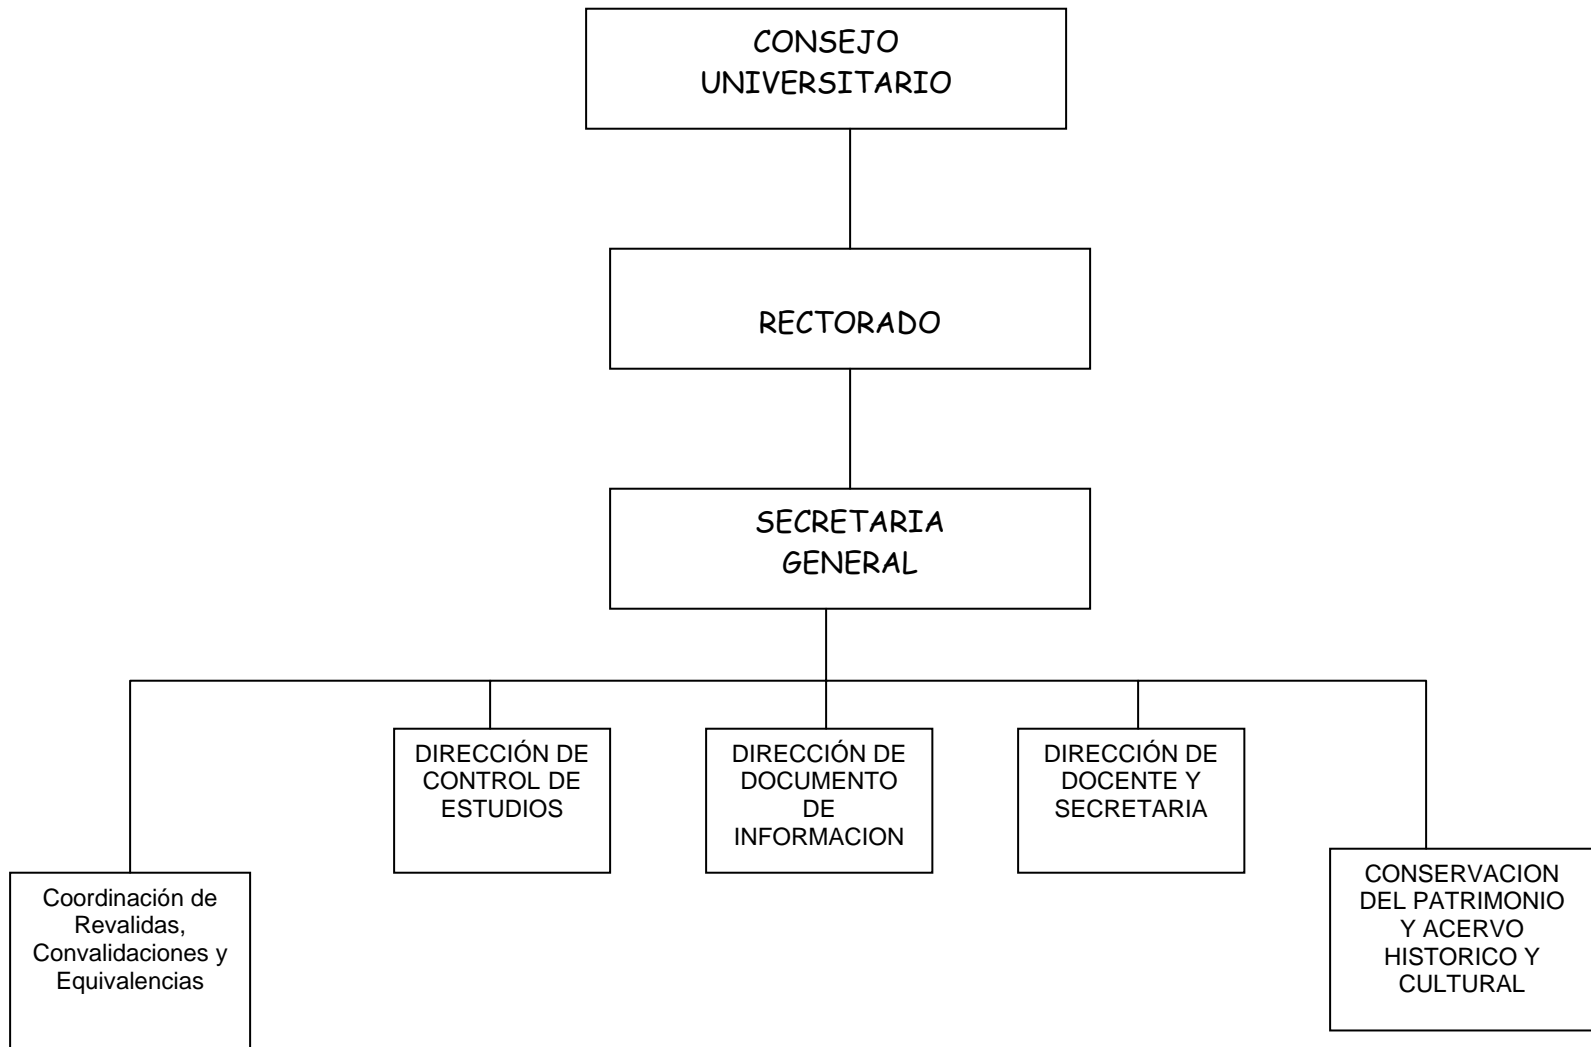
CONSEJO UNIVERSITARIO

RECTORADO

SECRETARIA GENERAL

Coordinación de Revalidas, Convalidaciones y Equivalencias

DIRECCIÓN DE CONTROL DE ESTUDIOS

DIRECCIÓN DE DOCUMENTO DE INFORMACION

DIRECCIÓN DE DOCENTE Y SECRETARIA

CONSERVACION DEL PATRIMONIO Y ACERVO HISTORICO Y CULTURAL